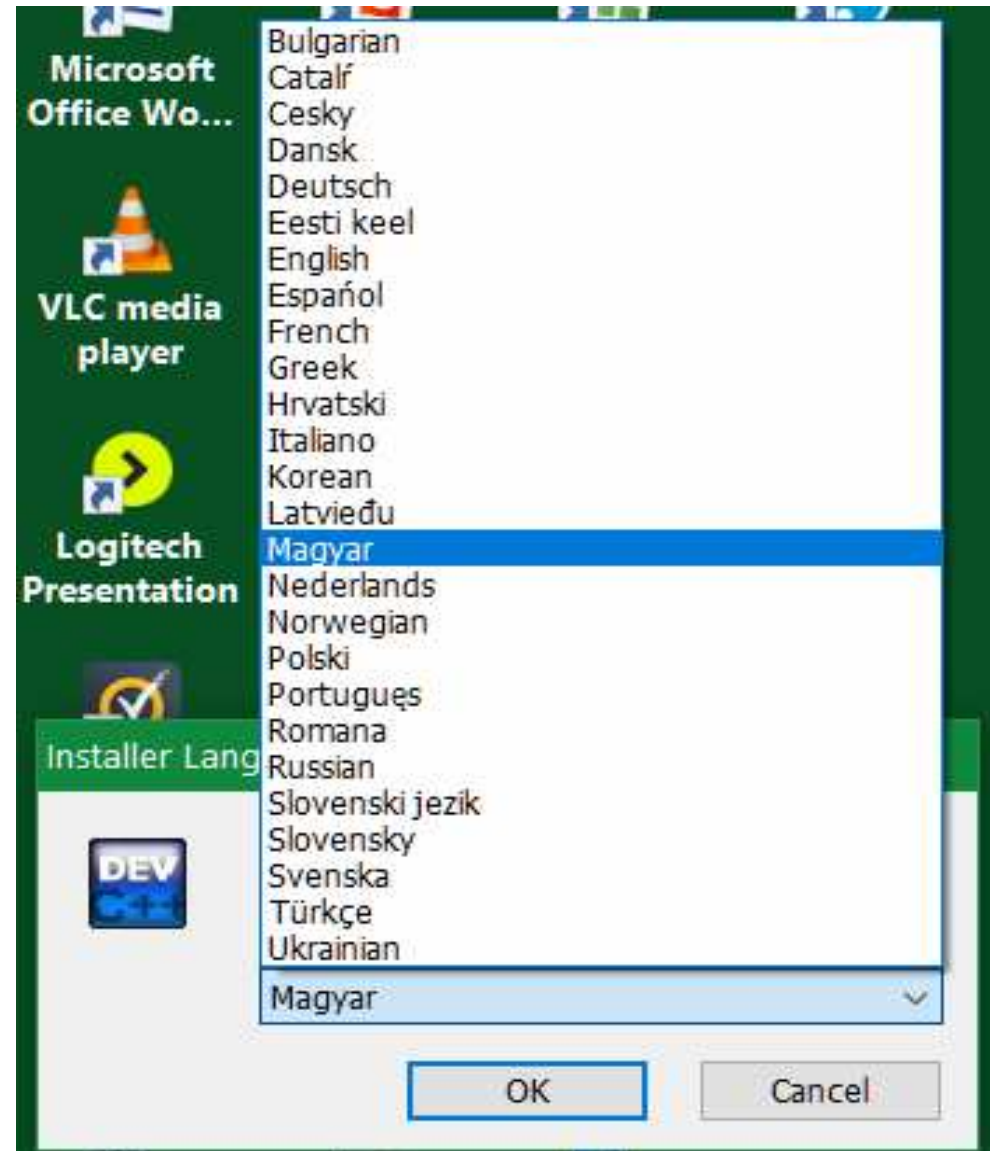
Microsoft Office Wo...

VLC media player

Logitech Presentation

Installer Lang

DEV C++

Bulgarian
Catalí
Cesky
Dansk
Deutsch
Eesti keel
English
Español
French
Greek
Hrvatski
Italiano
Korean
Latvieđu
Magyar
Nederlands
Norwegian
Polski
Portugueş
Romana
Russian
Slovenski jezik
Slovensky
Svenska
Türkçe
Ukrainian

Magyar

OK

Cancel